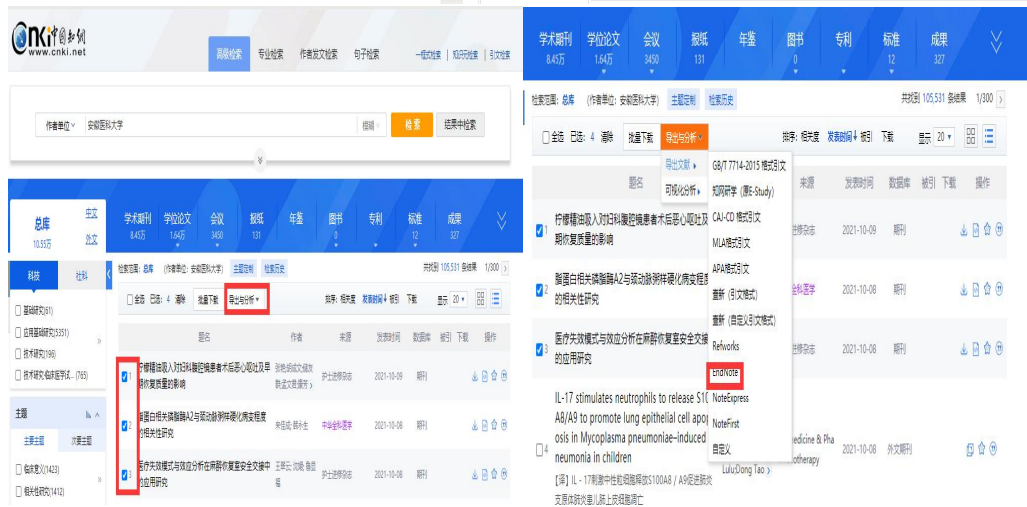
CNKI中国知网
www.cnki.net

高级检索 专业检索 作者发文检索 句子检索 一框式检索 知识元检索 引文检索

作者单位 安徽医科大学 模糊 检索 结果中检索

总库 10.55万 中文 外文

学术期刊 8.45万 学位论文 1.64万 会议 3450 报纸 131 年鉴 图书 0 专利 标准 12 成果 327

科技 社科

基础研究(61)
应用基础研究(5351)
技术研究(196)
技术研究-临床医学试...(765)

主题

主要主题 次要主题

临床意义(1423)
相关性研究(1412)

检索范围：总库 (作者单位：安徽医科大学) 主题定制 检索历史 共找到 105,531 条结果 1/300

全选 已选：4 清除 批量下载 导出与分析 排序：相关度 发表时间 被引 下载 显示 20

题名 作者 来源 发表时间 数据库 被引 下载 操作

1 柠檬精油吸入对妇科腹腔镜患者术后恶心呕吐及早期恢复质量的影响 张艳 護理进修杂志 2021-10-09 期刊

2 膜蛋白相关磷脂酶A2与颈动脉粥样硬化病变程度的相关性研究 中华全科医学 2021-10-08 期刊

3 医疗失效模式与效应分析在麻醉恢复室安全交接中的应用研究 护士进修杂志 2021-10-08 期刊

学术期刊 8.45万 学位论文 1.64万 会议 3450 报纸 131 年鉴 图书 0 专利 标准 12 成果 327

检索范围：总库 (作者单位：安徽医科大学) 主题定制 检索历史 共找到 105,531 条结果 1/300

全选 已选：4 清除 批量下载 导出与分析 排序：相关度 发表时间 被引 下载 显示 20

导出文献 可视化分析

GB/T 7714-2015 格式引文
知网研学（原E-Study）
CAJ-CD 格式引文
MLA格式引文
APA格式引文
查新（引文格式）
查新（自定义引文格式）
Refworks
EndNote
NoteExpress
NoteFirst
自定义

题名 来源 发表时间 数据库 被引 下载 操作

1 柠檬精油吸入对妇科腹腔镜患者术后恶心呕吐及早期恢复质量的影响 进修杂志 2021-10-09 期刊

2 膜蛋白相关磷脂酶A2与颈动脉粥样硬化病变程度的相关性研究 全科医学 2021-10-08 期刊

3 医疗失效模式与效应分析在麻醉恢复室安全交接中的应用研究 进修杂志 2021-10-08 期刊

4 IL-17 stimulates neutrophils to release S10 A8/A9 to promote lung epithelial cell apop osis in Mycoplasma pneumoniae–induced neumonia in children

[译] IL - 17刺激中性粒细胞释放S100A8 / A9促进肺炎支原体肺炎患儿肺上皮细胞凋亡

Lulu;Dong Tao edicine & Pha otherapy 2021-10-08 外文期刊